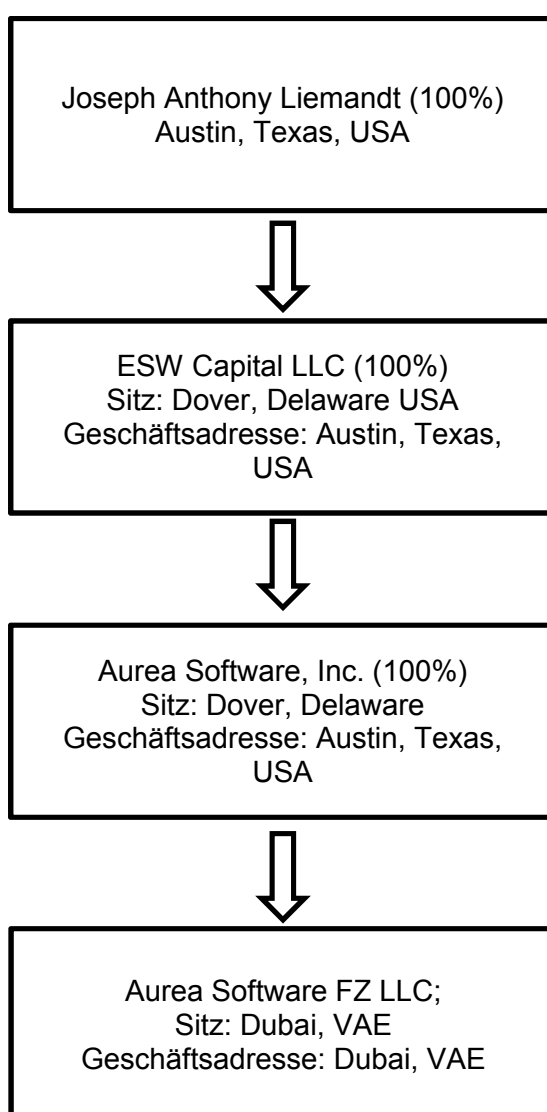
Joseph Anthony Liemandt (100%)
Austin, Texas, USA

ESW Capital LLC (100%)
Sitz: Dover, Delaware USA
Geschäftsadresse: Austin, Texas, USA

Aurea Software, Inc. (100%)
Sitz: Dover, Delaware
Geschäftsadresse: Austin, Texas, USA

Aurea Software FZ LLC;
Sitz: Dubai, VAE
Geschäftsadresse: Dubai, VAE